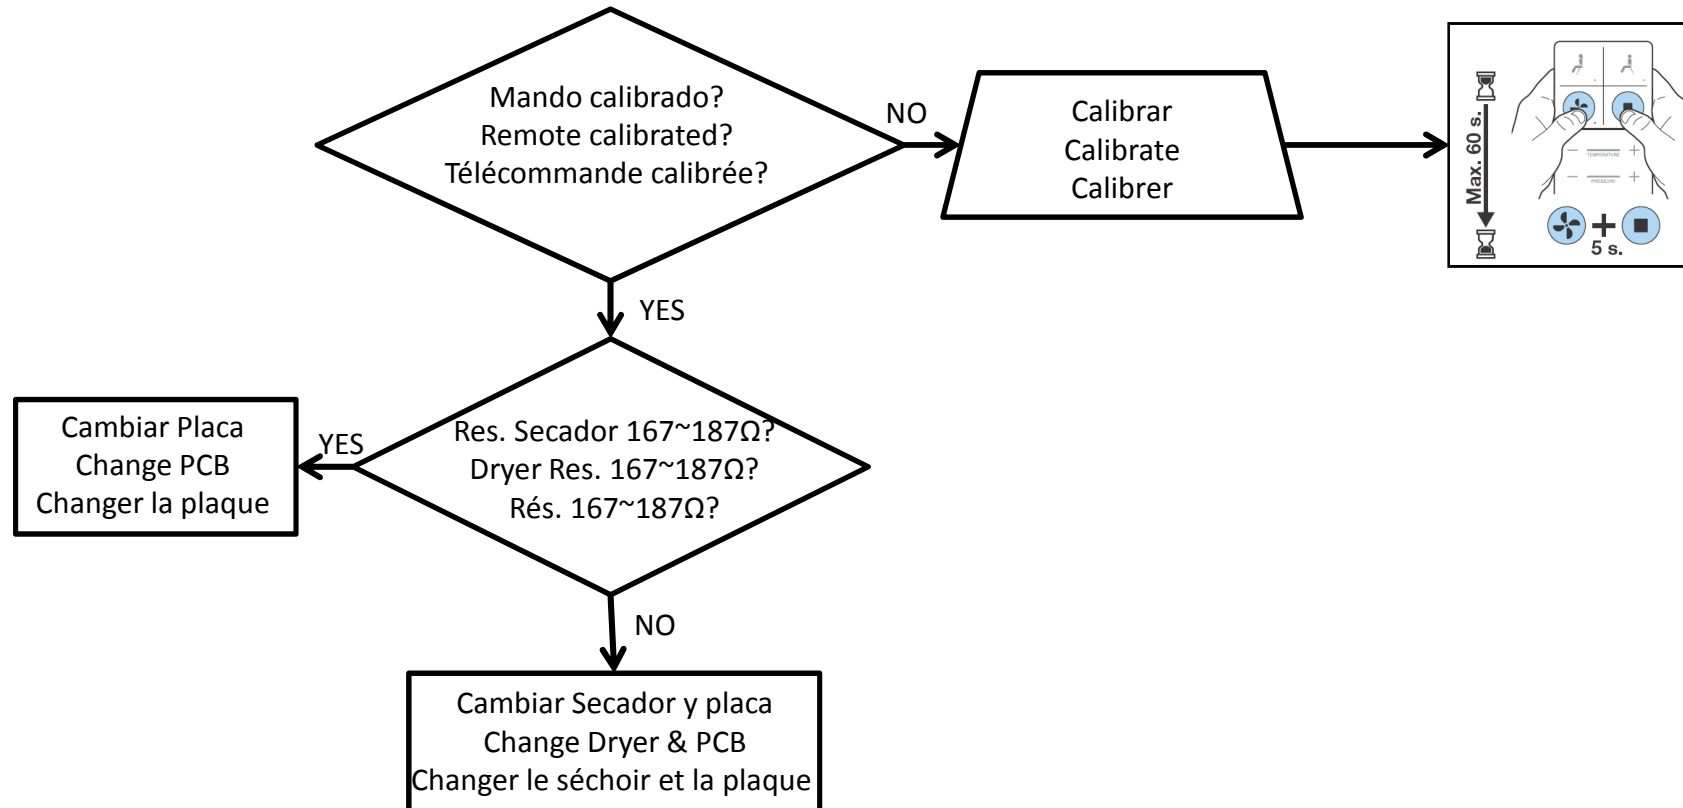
Mando calibrado?
Remote calibrated?
Télécommande calibrée?

NO

Calibrar
Calibrate
Calibrer

Max. 60 s.

TEMPERATURE

PRESSURE

5 s.

YES

Res. Secador 167~187Ω?
Dryer Res. 167~187Ω?
Rés. 167~187Ω?

YES

Cambiar Placa
Change PCB
Changer la plaque

NO

Cambiar Secador y placa
Change Dryer & PCB
Changer le séchoir et la plaque